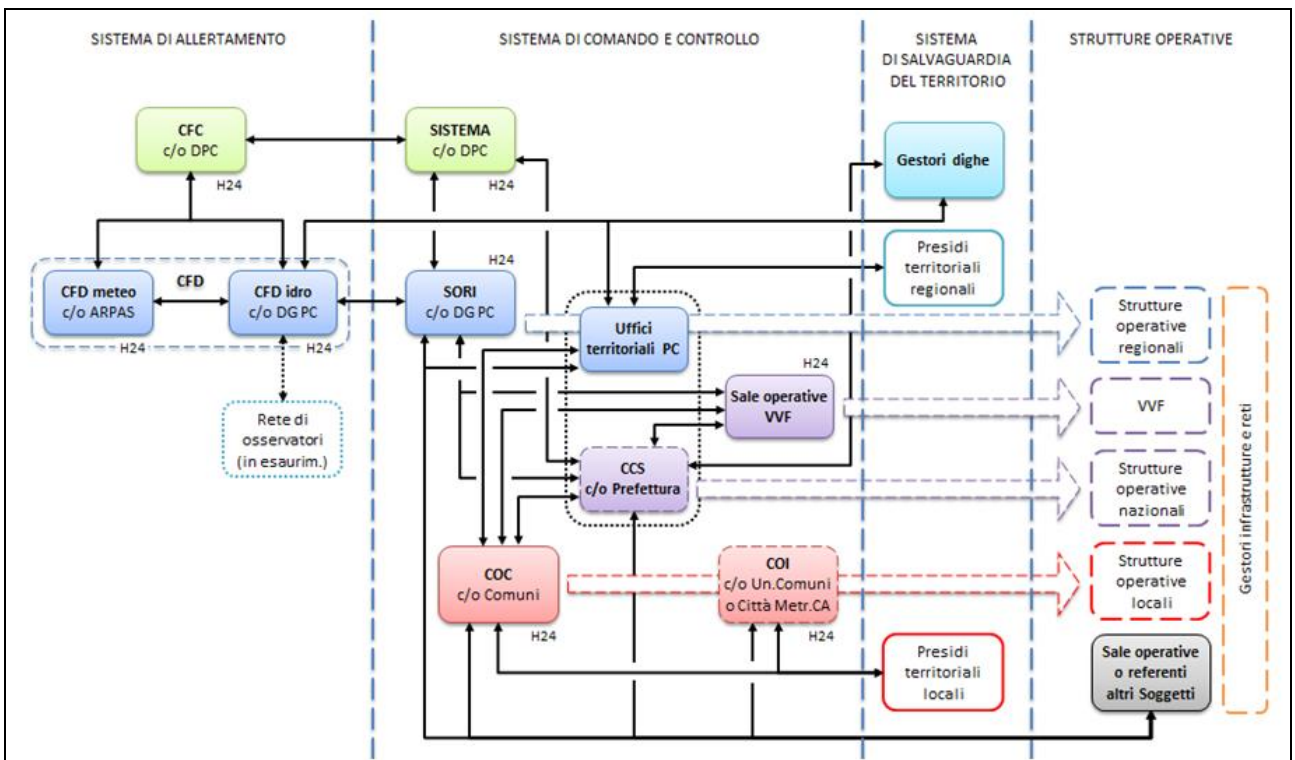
SISTEMA DI ALLERTAMENTO

SISTEMA DI COMANDO E CONTROLLO

SISTEMA DI SALVAGUARDIA DEL TERRITORIO

STRUTTURE OPERATIVE

CFC c/o DPC
H24

SISTEMA c/o DPC
H24

Gestori dighe

Presidi territoriali regionali

CFD

CFD meteo c/o ARPAS

CFD idro c/o DG PC

H24

H24

H24

SORI c/o DG PC

Uffici territoriali PC

Strutture operative regionali

Rete di osservatori (in esaurim.)

H24

Sale operative VVF

VVF

CCS c/o Prefettura

Strutture operative nazionali

Gestori infrastrutture e reti

COC c/o Comuni
H24

COI c/o Un.Comuni o Città Metr.CA
H24

Strutture operative locali

Presidi territoriali locali

Sale operative o referenti altri Soggetti